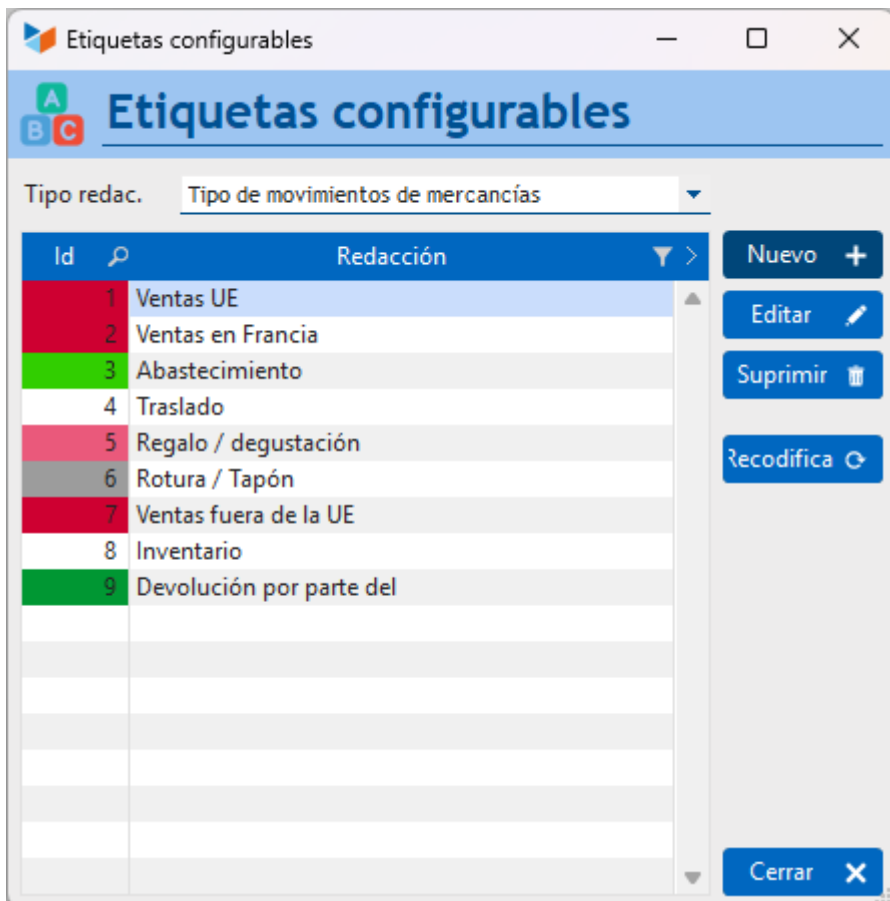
Etiquetas configurables

A B C Etiquetas configurables

Tipo redac. Tipo de movimientos de mercancías

| Id | Redacción |
|---|---|
| 1 | Ventas UE |
| 2 | Ventas en Francia |
| 3 | Abastecimiento |
| 4 | Traslado |
| 5 | Regalo / degustación |
| 6 | Rotura / Tapón |
| 7 | Ventas fuera de la UE |
| 8 | Inventario |
| 9 | Devolución por parte del |

Nuevo
Editar
Suprimir
Recodifica
Cerrar